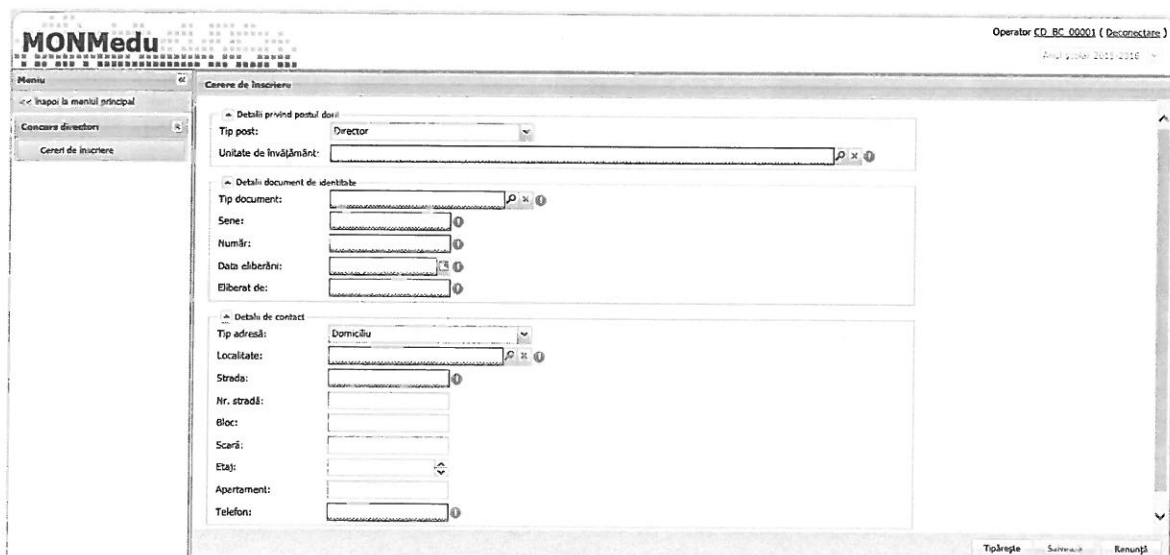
MONMedu

Operator CD_BC_00001 ( Deconectare )

Anul școlar 2015-2016

Meniu

<< Înapoi la meniul principal

Concurs directori

Cereri de înscriere

Cerere de înscriere

Detalii privind postul dorit

Tip post: Director

Unitate de învățământ:

Detalii document de identitate

Tip document:

Serie:

Număr:

Data eliberării:

Eliberat de:

Detalii de contact

Tip adresă: Domiciliu

Localitate:

Strada:

Nr. stradă:

Bloc:

Scară:

Etaj:

Apartament:

Telefon:

Tipărește Salvează Renunță